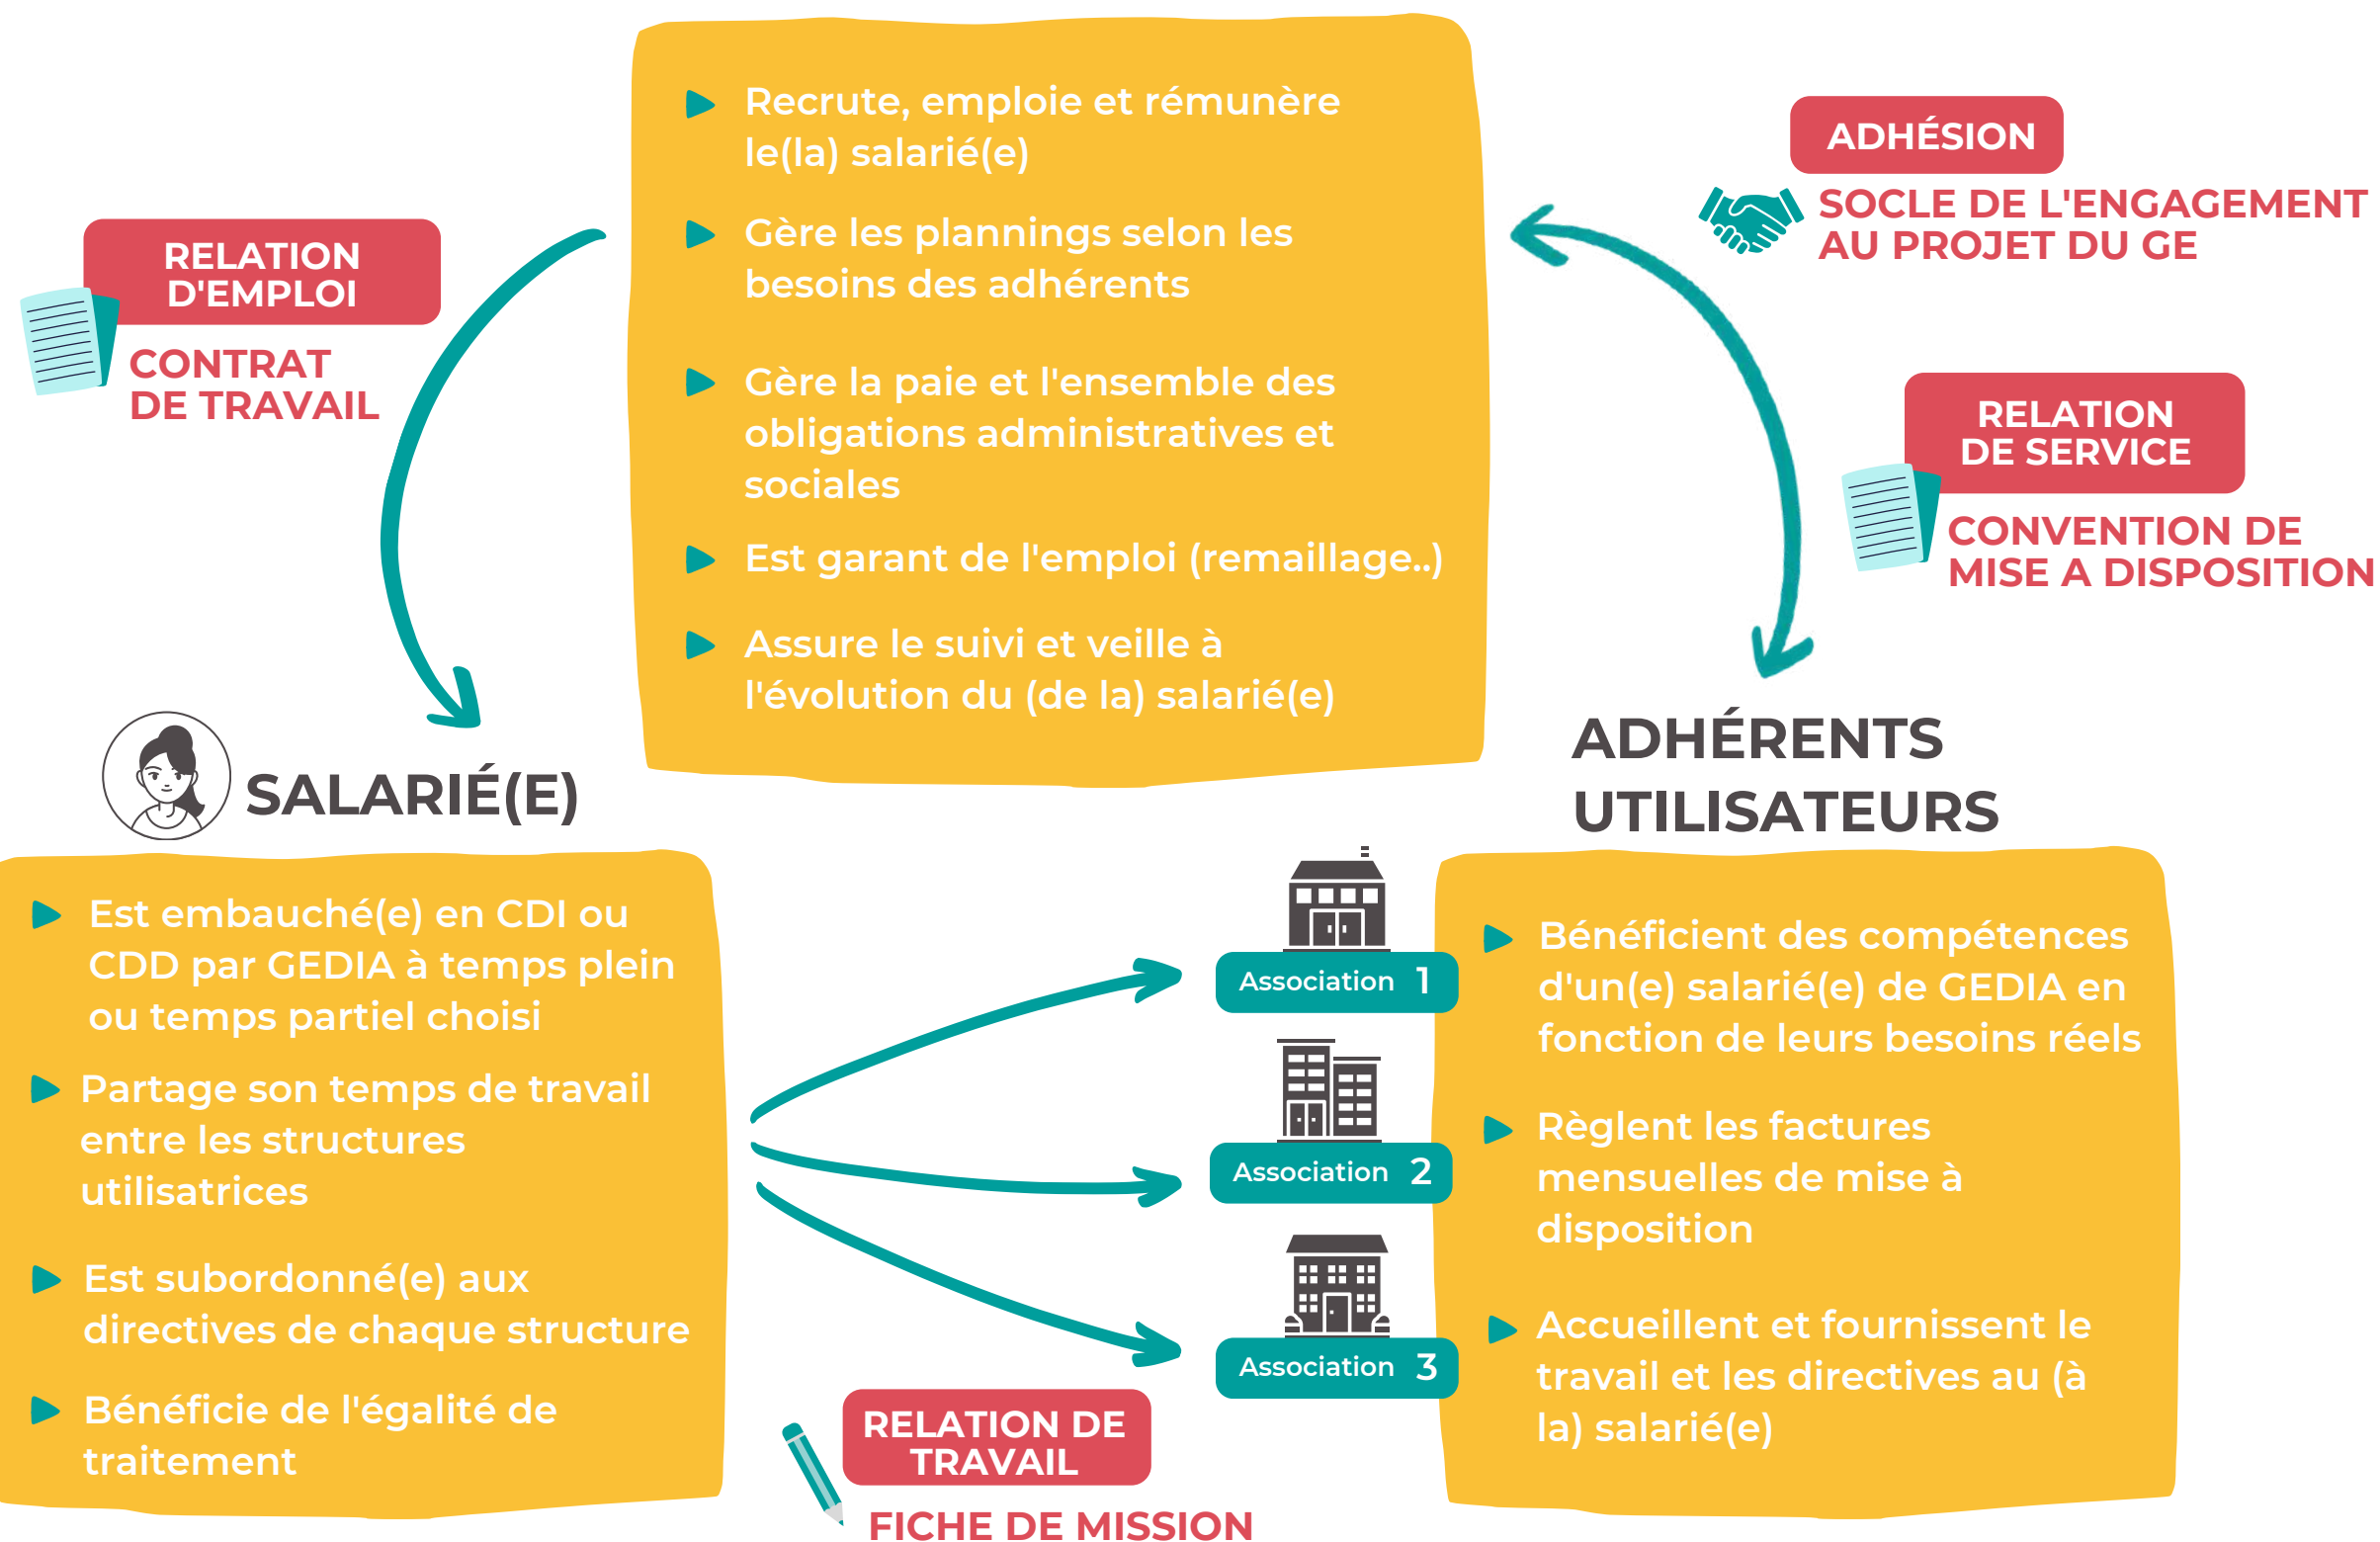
Recrute, emploie et rémunère le(la) salarié(e)

Gère les plannings selon les besoins des adhérents

Gère la paie et l'ensemble des obligations administratives et sociales

Est garant de l'emploi (remaillage..)

Assure le suivi et veille à l'évolution du (de la) salarié(e)

RELATION D'EMPLOI

CONTRAT DE TRAVAIL

ADHÉSION

SOCLE DE L'ENGAGEMENT AU PROJET DU GE

RELATION DE SERVICE

CONVENTION DE MISE A DISPOSITION

SALARIÉ(E)

ADHÉRENTS UTILISATEURS

Est embauché(e) en CDI ou CDD par GEDIA à temps plein ou temps partiel choisi

Partage son temps de travail entre les structures utilisatrices

Est subordonné(e) aux directives de chaque structure

Bénéficie de l'égalité de traitement

Association 1

Association 2

Association 3

RELATION DE TRAVAIL

FICHE DE MISSION

Bénéficient des compétences d'un(e) salarié(e) de GEDIA en fonction de leurs besoins réels

Règlent les factures mensuelles de mise à disposition

Accueillent et fournissent le travail et les directives au (à la) salarié(e)